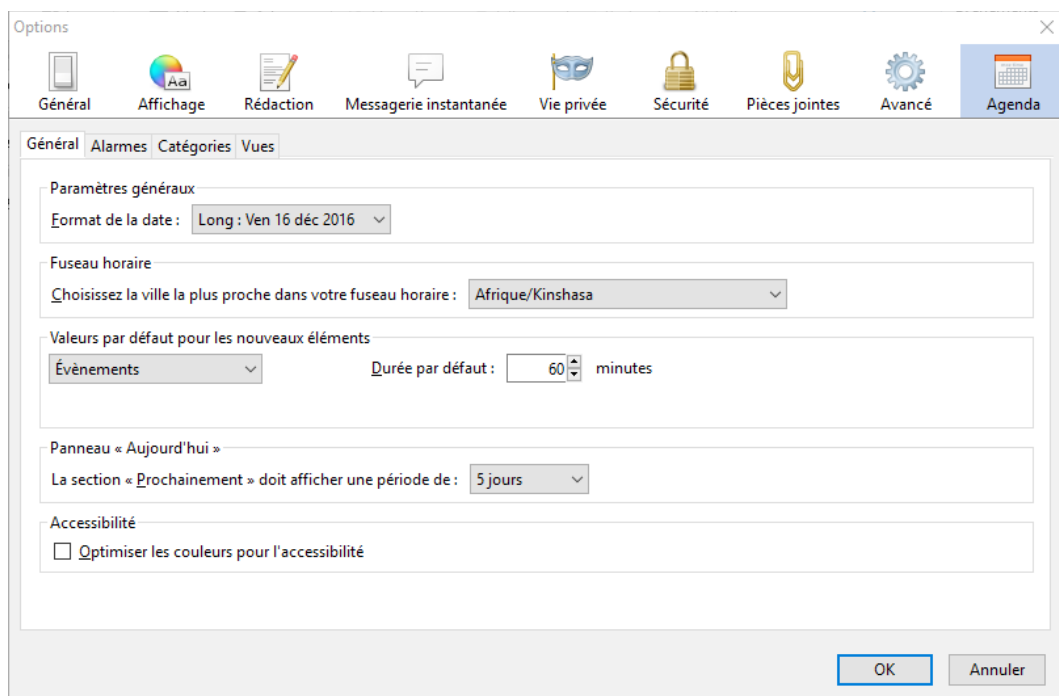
Options

Général Affichage Rédaction Messagerie instantanée Vie privée Sécurité Pièces jointes Avancé Agenda

Général Alarmes Catégories Vues

Paramètres généraux

Format de la date : Long : Ven 16 déc 2016

Fuseau horaire

Choisissez la ville la plus proche dans votre fuseau horaire : Afrique/Kinshasa

Valeurs par défaut pour les nouveaux éléments

Évènements

Durée par défaut : 60 minutes

Panneau « Aujourd'hui »

La section « Prochainement » doit afficher une période de : 5 jours

Accessibilité

Optimiser les couleurs pour l'accessibilité

OK Annuler